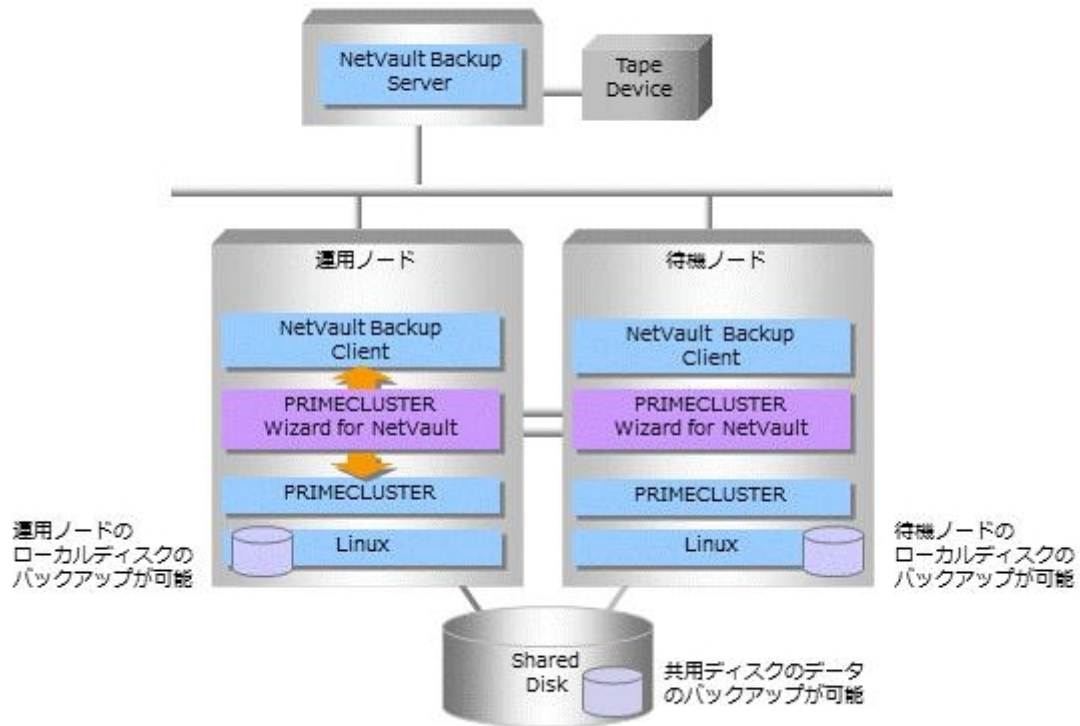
NetVault Backup Server

Tape Device

運用ノード

NetVault Backup Client

PRIMECLUSTER Wizard for NetVault

PRIMECLUSTER

Linux

待機ノード

NetVault Backup Client

PRIMECLUSTER Wizard for NetVault

PRIMECLUSTER

Linux

運用ノードのローカルディスクのバックアップが可能

待機ノードのローカルディスクのバックアップが可能

Shared Disk

共用ディスクのデータのバックアップが可能